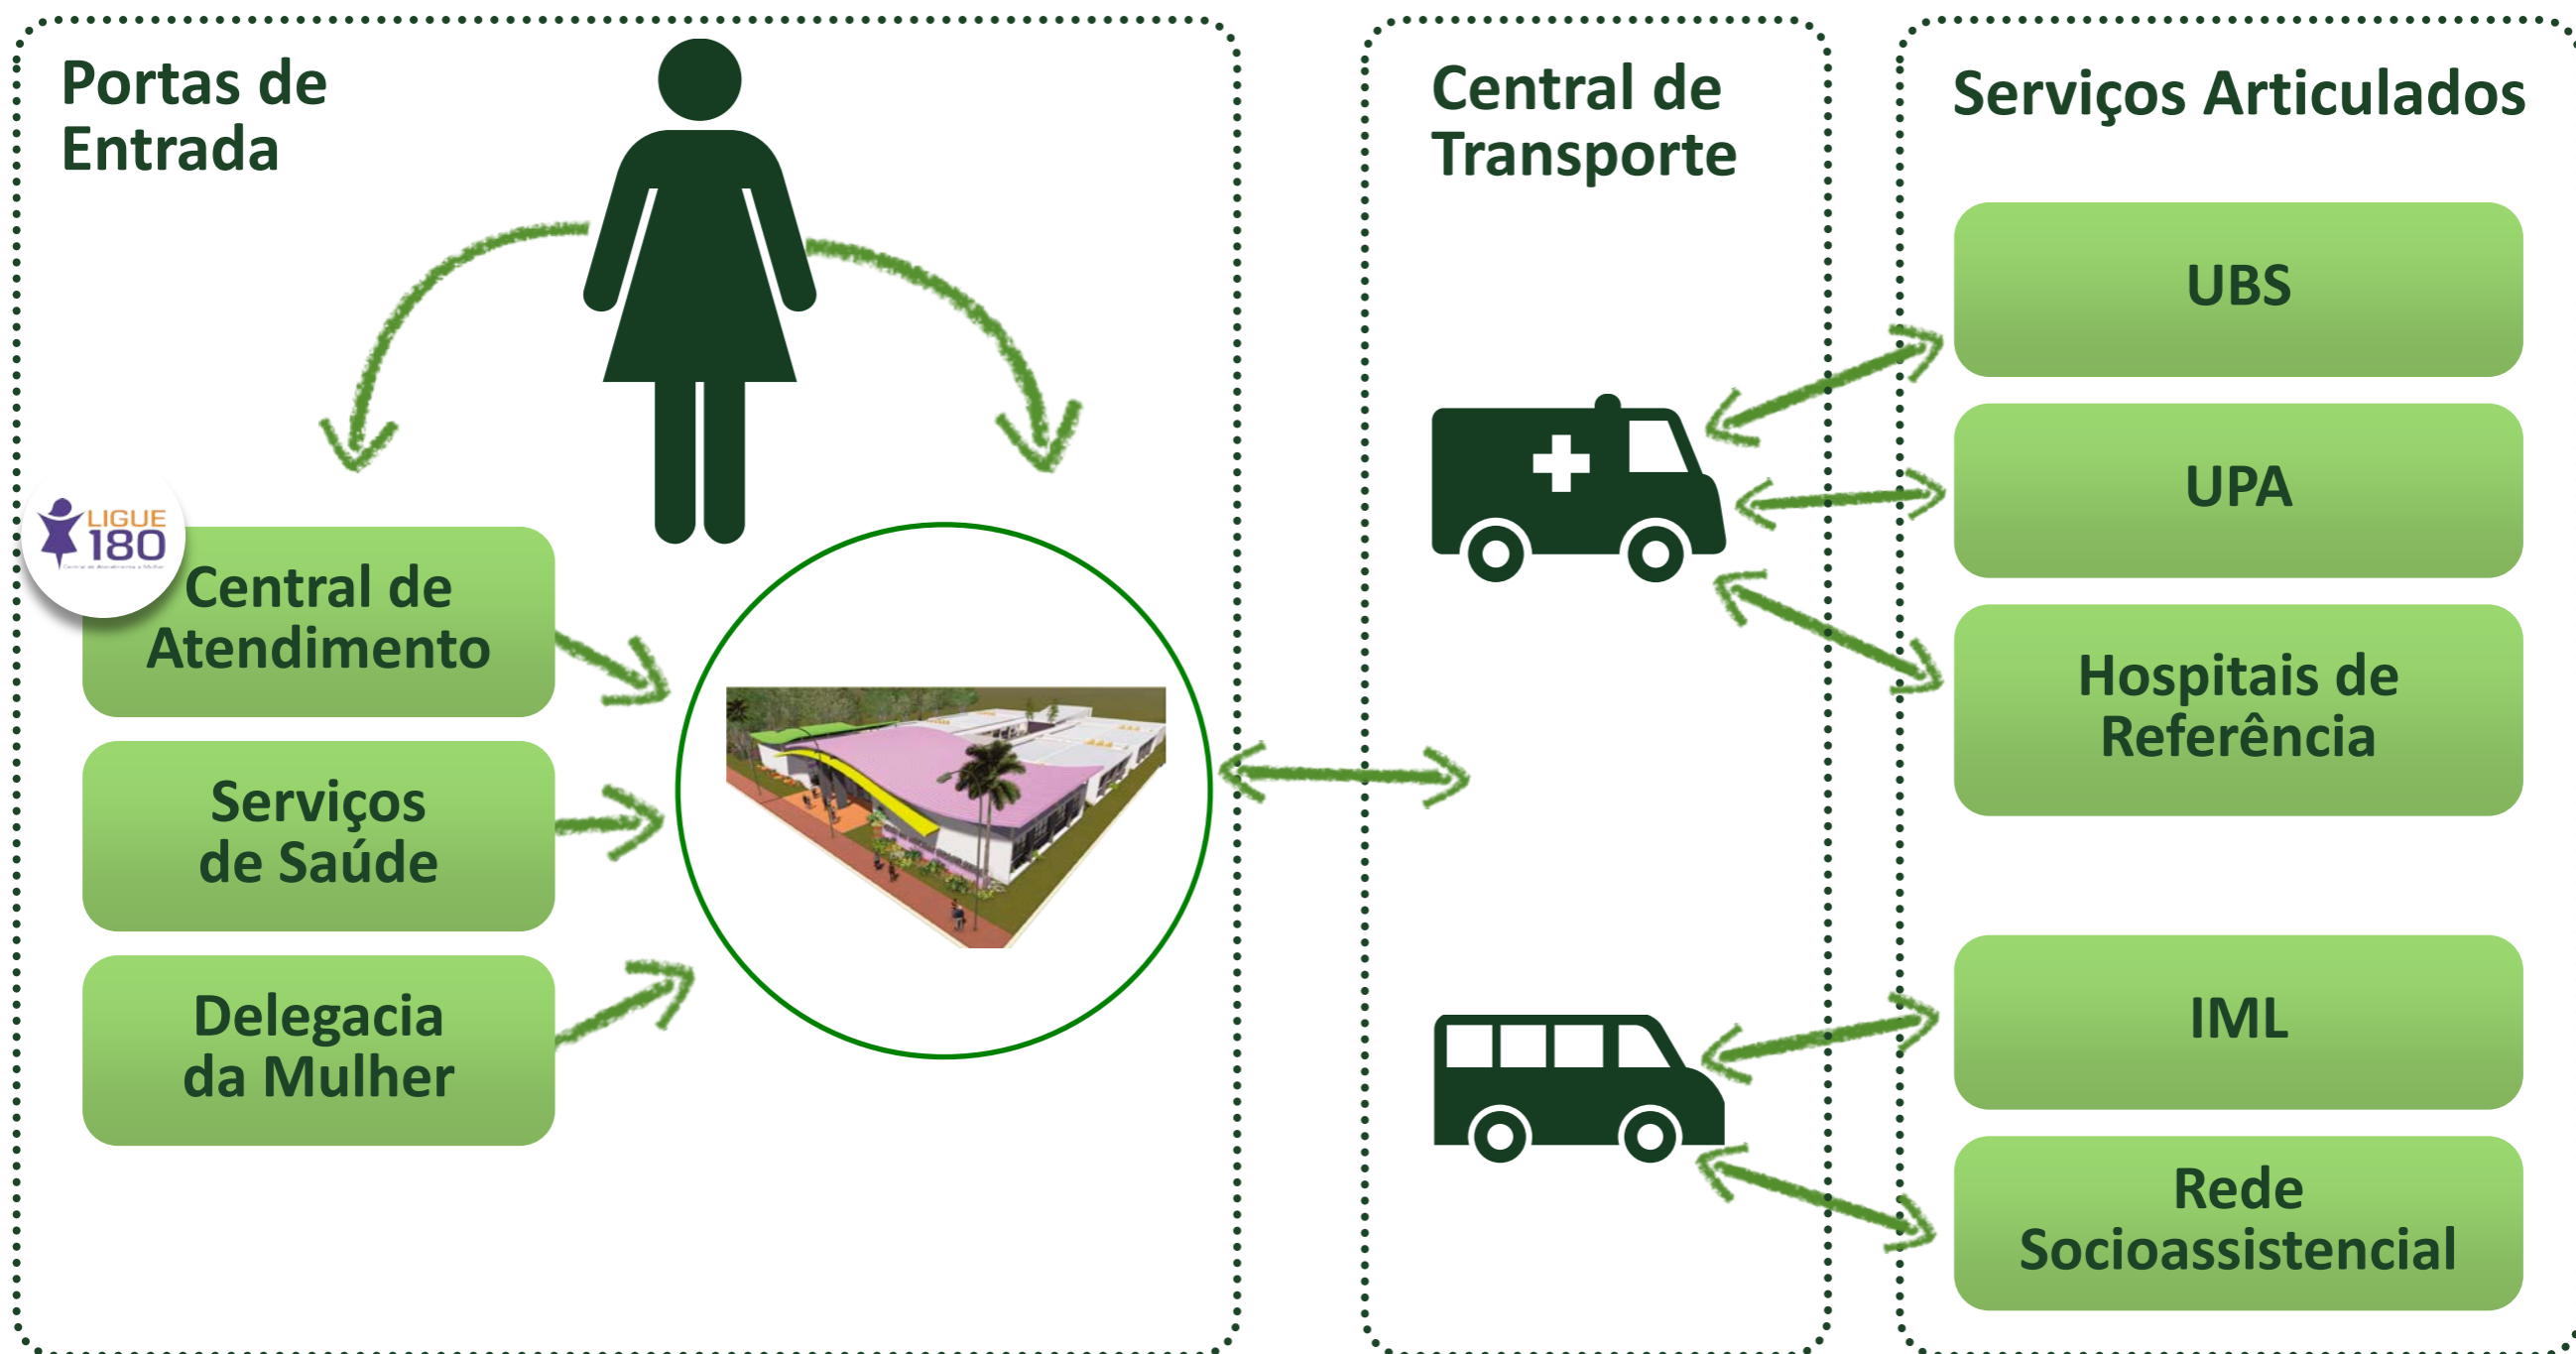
Portas de Entrada

LIGUE 180

Central de Atendimento

Serviços de Saúde

Delegacia da Mulher

Central de Transporte

Serviços Articulados

UBS

UPA

Hospitais de Referência

IML

Rede Socioassistencial